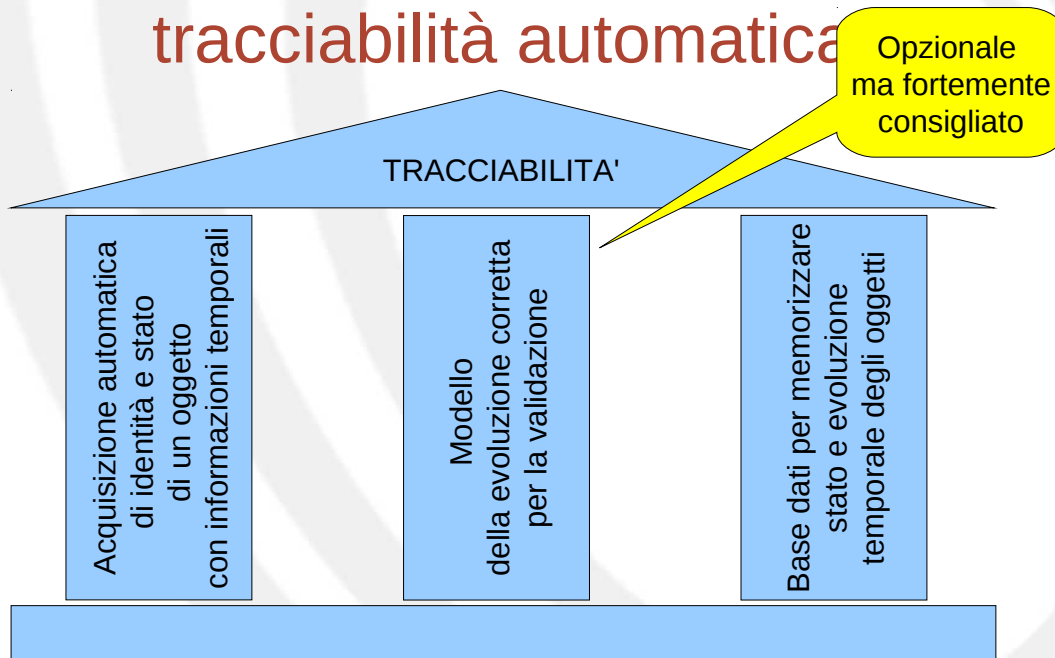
tracciabilità automatica

Opzionale ma fortemente consigliato

TRACCIABILITA'

Acquisizione automatica di identità e stato di un oggetto con informazioni temporali

Modello della evoluzione corretta per la validazione

Base dati per memorizzare stato e evoluzione temporale degli oggetti